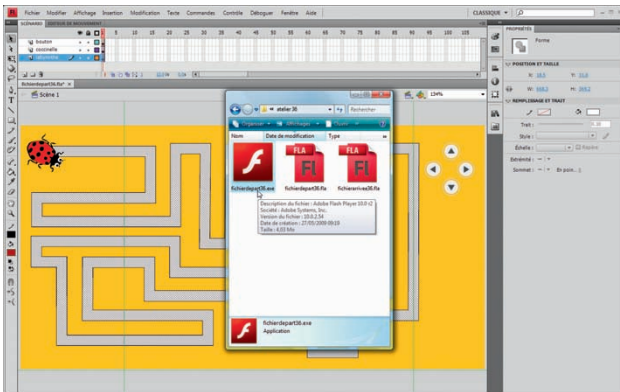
Fichier Modifier Affichage Insertion Modification Texte Commandes Contrôle Déboguer Fenêtre Aide

CLASSIQUE

SCENARIO ÉDITEUR DE MOUVEMENT

bouton
coccinelle
labyrinthe

fichierdepart36.fla*

Scène 1

134%

atelier 36

Rechercher

Organiser Affichages

Nom
Date de modification
Type

fichierdepart36.exe
fichierdepart36.fla
fichierarrivee36.fla

Description du fichier : Adobe Flash Player 10.0 r2
Société : Adobe Systems, Inc.
Version du fichier : 10.0.2.54
Date de création : 27/05/2009 09:19
Taille : 4,02 Mo

fichierdepart36.exe
Application

PROPRIÉTÉS

Forme

POSITION ET TAILLE

X: 16,5
Y: 11,8
L: 568,2
H: 369,2

REMPLISSAGE ET TRAIT

Trait :
Style :
Échelle :
Extrémité :
Sommet :